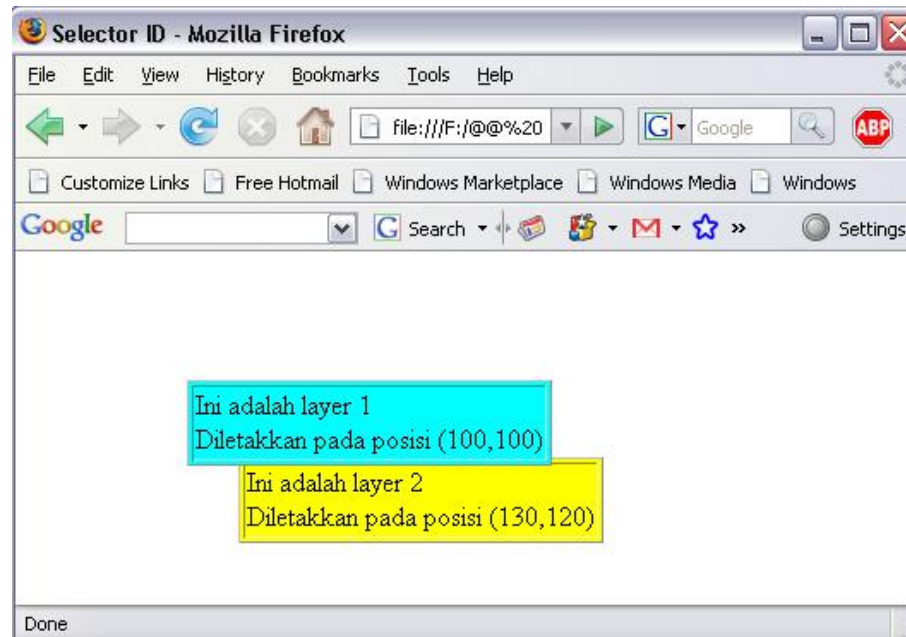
Selector ID - Mozilla Firefox

File Edit View History Bookmarks Tools Help

file:///F:/@@%20

Google

ABP

Customize Links Free Hotmail Windows Marketplace Windows Media Windows

Google

Search

Settings

Ini adalah layer 1
Diletakkan pada posisi (100,100)

Ini adalah layer 2
Diletakkan pada posisi (130,120)

Done